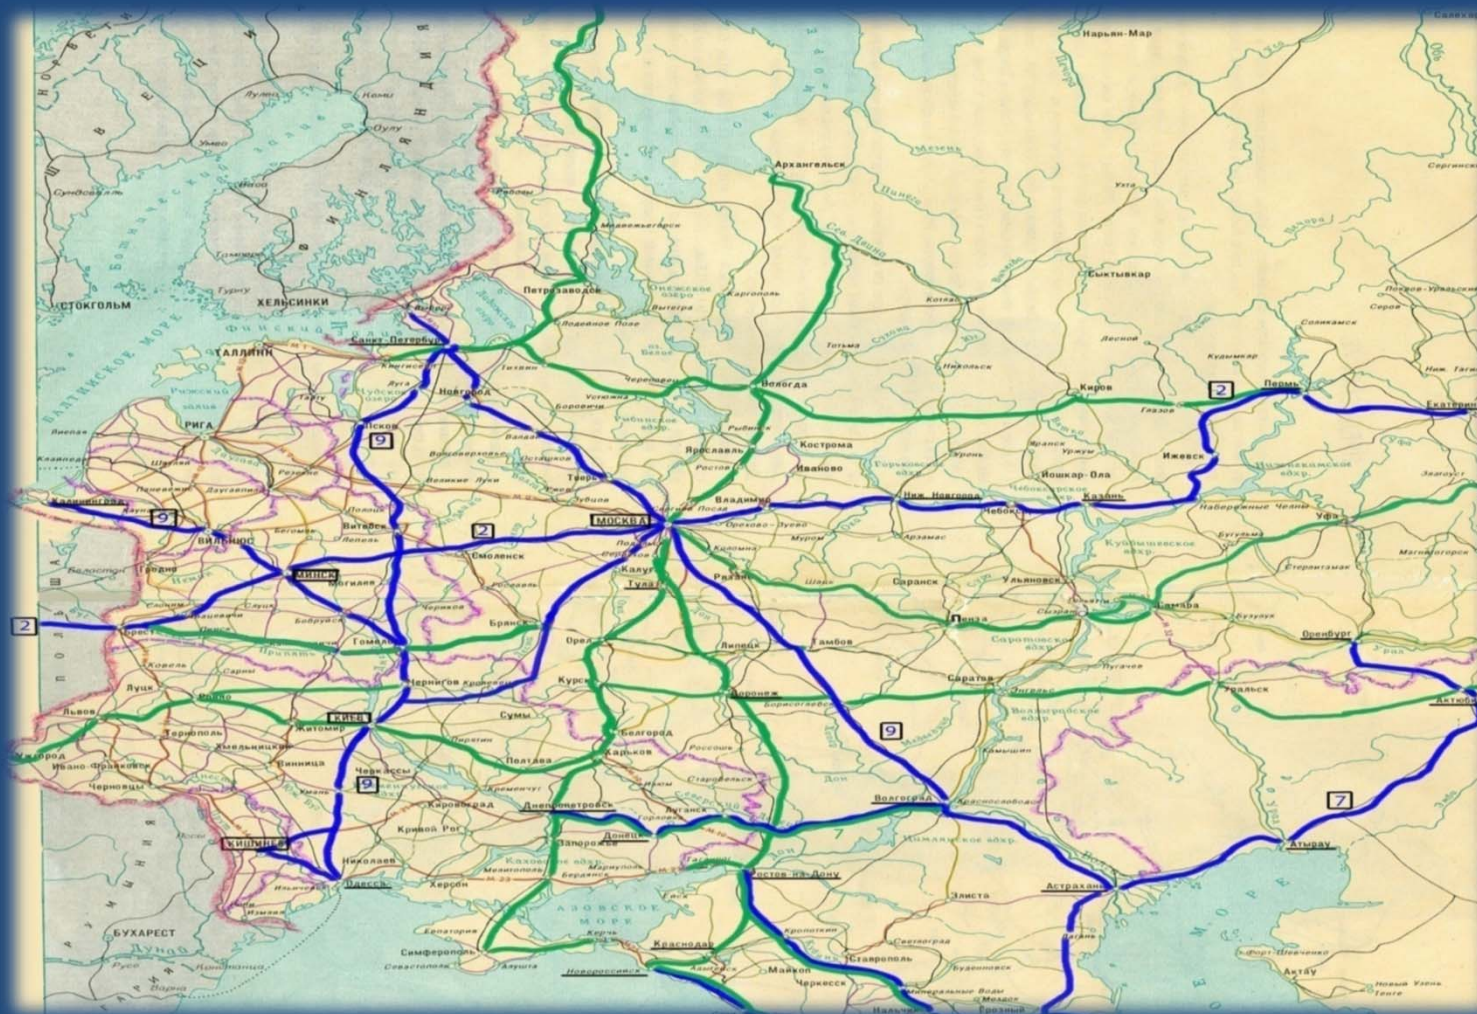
Нарьян-Мар
Архангельск
Белое море
Сыктывкар
Ухта
Петрозаводск
Онежское озеро
Медвежьегорск
Каргополь
Вытегра
Лодейное Поле
Котлас
Тотьма
Никольск
Вологда
Череповец
Киров
Пермь
Соликамск
Кудымкар
Глазов
Ижевск
Набережные Челны
Уфа
Екатеринбург
Санкт-Петербург
Выборг
Хельсинки
Стокгольм
Таллинн
Рига
Новгород
Псков
Тихвин
Боровичи
Устюжна
Рыбинск
Ярославль
Кострома
Иваново
Ростов
Тверь
Москва
Владимир
Нижний Новгород
Чебоксары
Йошкар-Ола
Казань
Сергиев Посад
Орехово-Зуево
Муром
Арзамас
Коломна
Рязань
Калуга
Тула
Смоленск
Витебск
Великие Луки
Минск
Могилев
Вильнюс
Калининград
Гродно
Брест
Гомель
Брянск
Орел
Курск
Липецк
Тамбов
Саранск
Ульяновск
Самара
Пенза
Сызрань
Саратов
Энгельс
Оренбург
Уральск
Актюбинск
Воронеж
Белгород
Харьков
Сумы
Чернигов
Киев
Житомир
Ровно
Луцк
Львов
Тернополь
Хмельницкий
Винница
Ужгород
Ивано-Франковск
Черновцы
Черкассы
Полтава
Кировоград
Кривой Рог
Днепропетровск
Запорожье
Донецк
Луганск
Кишинев
Николаев
Одесса
Херсон
Симферополь
Севастополь
Алушта
Керчь
Азовское море
Таганрог
Ростов-на-Дону
Краснодар
Новороссийск
Майкоп
Черкесск
Ставрополь
Волгоград
Элиста
Астрахань
Атырау
Актау
Бухарест
Кропоткин
Нальчик
Грозный
2
9
7
Польша
Румыния
Финляндия
Балтийское море
Кама
Волга
Дон
Днепр
Нижнекамское вдхр.
Куйбышевское вдхр.
Саратовское вдхр.
Волгоградское вдхр.
Каховское вдхр.
Горьковское вдхр.
Рыбинское вдхр.
Чебоксарское вдхр.